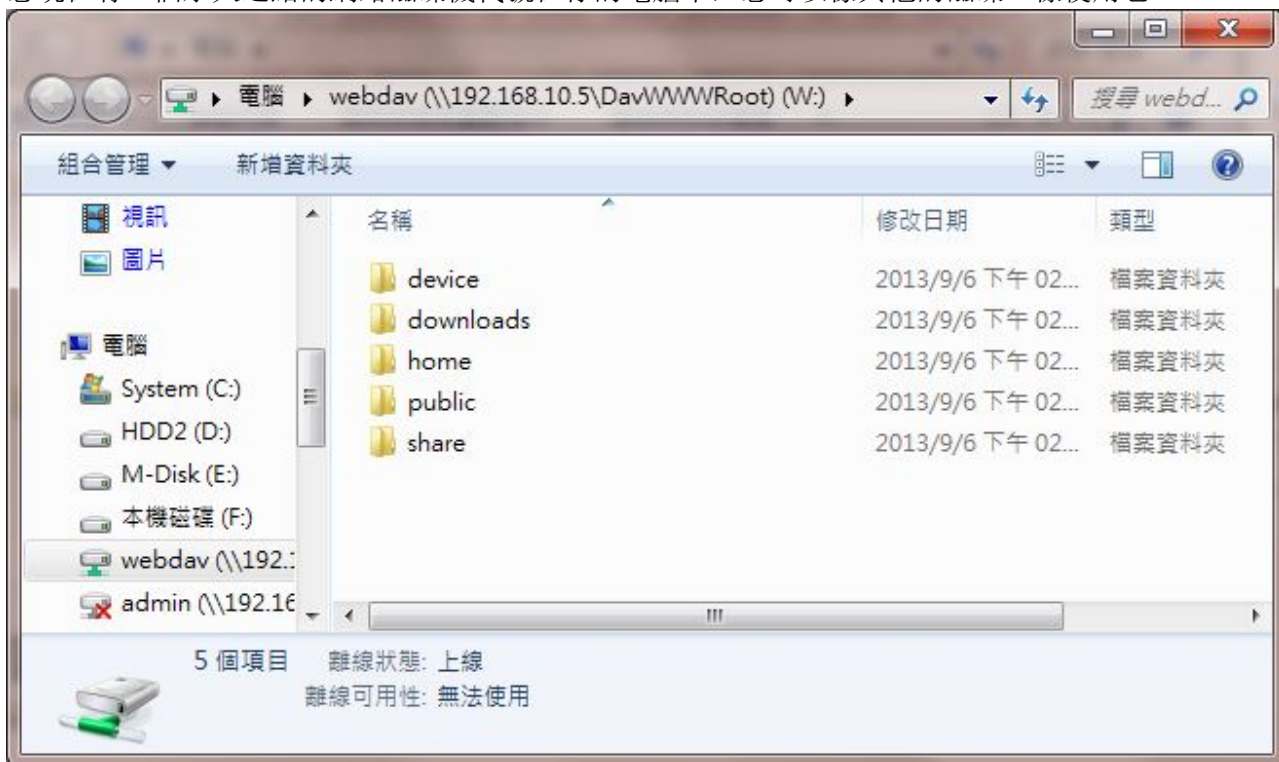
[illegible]

電腦 ▸ webdav (\\192.168.10.5\DavWWWRoot) (W:) ▸

搜尋 webd...

組合管理 ▼ 新增資料夾

視訊
圖片

電腦
System (C:)
HDD2 (D:)
M-Disk (E:)
本機磁碟 (F:)
webdav (\\192.1
admin (\\192.16

| 名稱 | 修改日期 | 類型 |
|---|---|---|
| device | 2013/9/6 下午 02... | 檔案資料夾 |
| downloads | 2013/9/6 下午 02... | 檔案資料夾 |
| home | 2013/9/6 下午 02... | 檔案資料夾 |
| public | 2013/9/6 下午 02... | 檔案資料夾 |
| share | 2013/9/6 下午 02... | 檔案資料夾 |

5 個項目 離線狀態: 上線
離線可用性: 無法使用